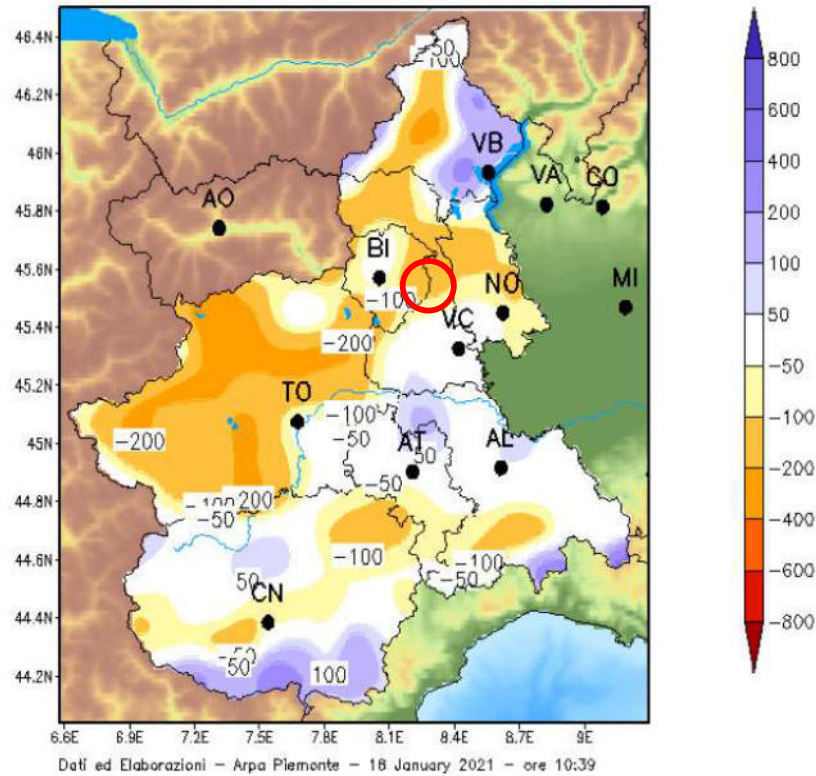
46.4N
46.2N
46N
45.8N
45.6N
45.4N
45.2N
45N
44.8N
44.6N
44.4N
44.2N

-50
-100
VB
VA
CO
AO
BI
-100
NO
MI
VC
-200
TO
-100
-50
AT
50
AL
-200
-50
-100
200
-50
-100
-100
-50
50
CN
-50
-50
100

6.6E 6.9E 7.2E 7.5E 7.8E 8.1E 8.4E 8.7E 9E

Dati ed Elaborazioni - Arpa Piemonte - 18 January 2021 - ore 10:39

800
600
400
200
100
50
-50
-100
-200
-400
-600
-800